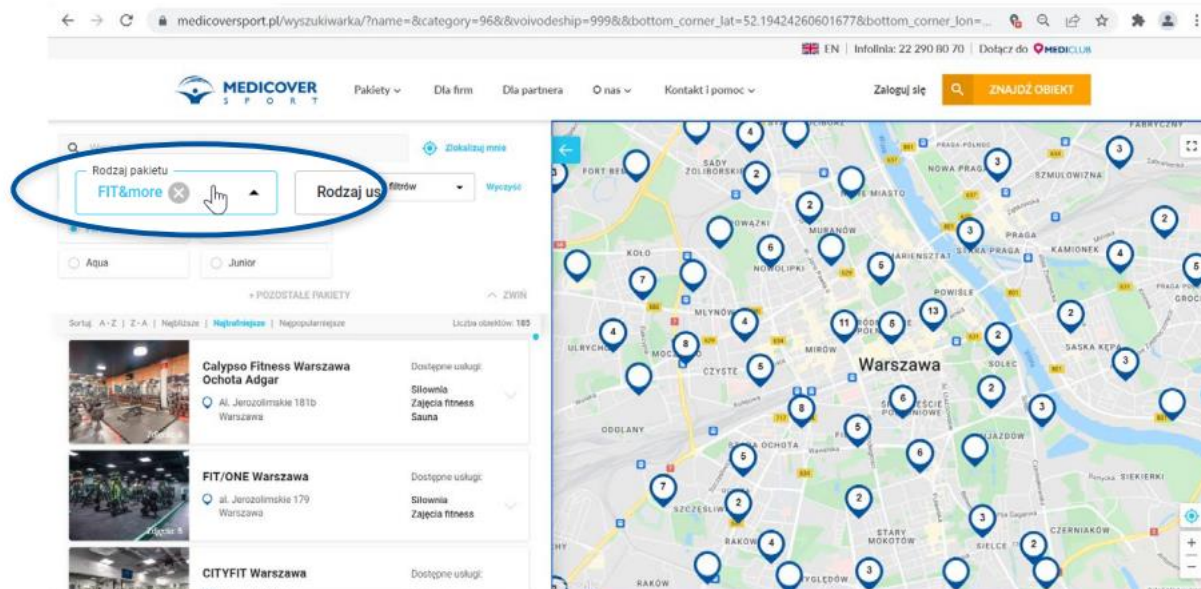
medicoversport.pl/wyszukiwarka/?name=&category=96&&voivodeship=999&&bottom_corner_lat=52.19424260601677&bottom_corner_lon=...

EN | Infolinia: 22 290 80 70 | Dołącz do MEDICLUB

MEDICOVER SPORT

Pakiety | Dla firm | Dla partnera | O nas | Kontakt i pomoc | Zaloguj się | ZNAJDŹ OBIEKT

Zlokalizuj mnie

Rodzaj pakietu
FIT&more

Rodzaj us filtrów

Wyczyść

Aqua
Junior

+ POZOSTAŁE PAKIETY
ZWIŃ

Sortuj: A-Z | Z-A | Najbliższe | Najtrafniejsze | Najpopularniejsze
Liczba obiektów: 185

Calypso Fitness Warszawa Ochota Adgar
Al. Jerozolimskie 181b
Warszawa
Dostępne usługi:
Siłownia
Zajęcia fitness
Sauna

FIT/ONE Warszawa
al. Jerozolimskie 179
Warszawa
Dostępne usługi:
Siłownia
Zajęcia fitness

CITYFIT Warszawa
Dostępne usługi:

Warszawa
SADY ŻOLIBORSKIE
FORT BE
NOWE MIASTO
NOWA PRAGA
SZMULOWIZNA
POWĄZKI
MURANÓW
PRAGA
KAMIONEK
KOŁO
NOWOLIPKI
MARIENSZTAT
STARA PRAGA
MŁYNÓW
POWIŚLE
ULRYCHÓW
MOCZ
CZYSTE
MIRÓW
SOLEC
SASKA KĘPA
ODOLANY
OCHOTA
POWSIŃSKIE
UJAZDÓW
SZCZĘŚLIWICE
SIEKIERKI
STARY MOKOTÓW
CZERNIAKÓW
RAKÓW
SIELCE
RAKÓW
YGLEDÓW
FABRYCZNY
GROCH